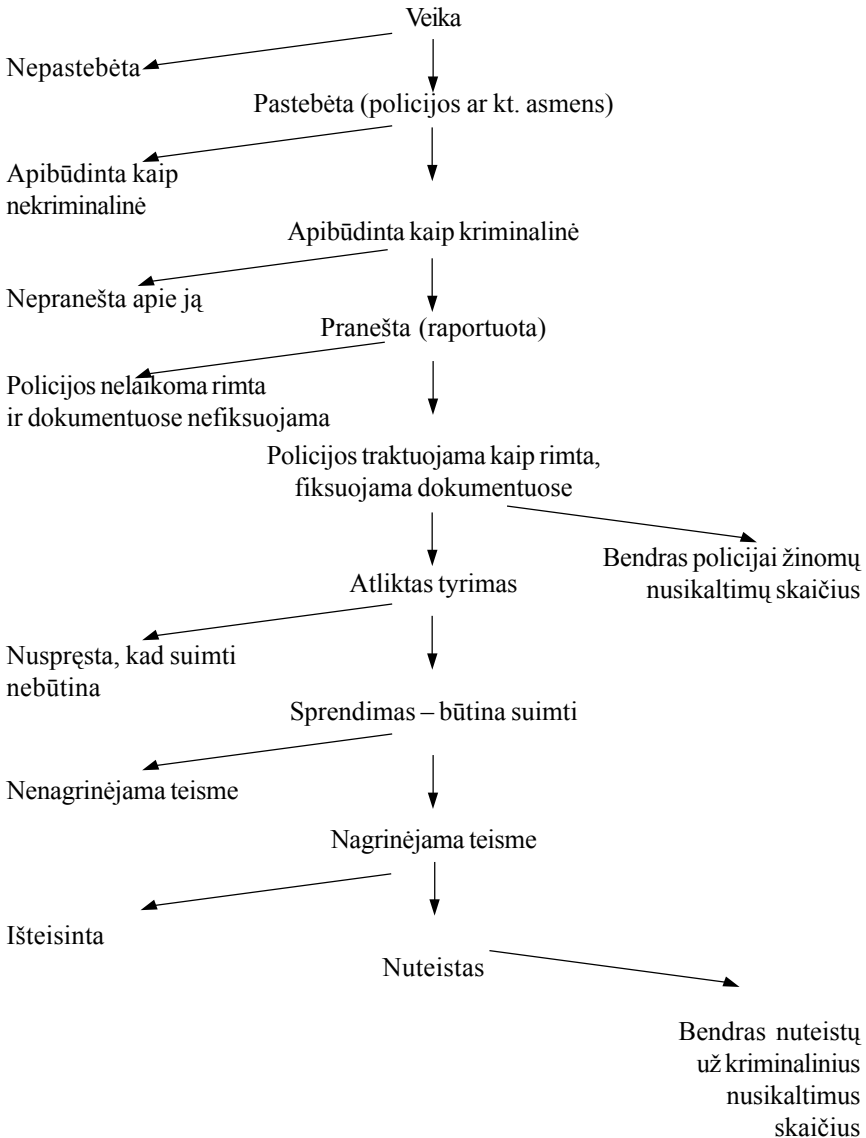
Veika

Nepastebėta

Pastebėta (policijos ar kt. asmens)

Apibūdinta kaip nekriminalinė

Apibūdinta kaip kriminalinė

Nepranešta apie ją

Pranešta (raportuota)

Policijos nelaikoma rimta ir dokumentuose nefiksuojama

Policijos traktuojama kaip rimta, fiksuojama dokumentuose

Bendras policijai žinomų nusikaltimų skaičius

Atliktas tyrimas

Nuspręsta, kad suimti nebūtina

Sprendimas – būtina suimti

Nenagrinėjama teisme

Nagrinėjama teisme

Išteisinta

Nuteistas

Bendras nuteistų už kriminalinius nusikaltimus skaičius